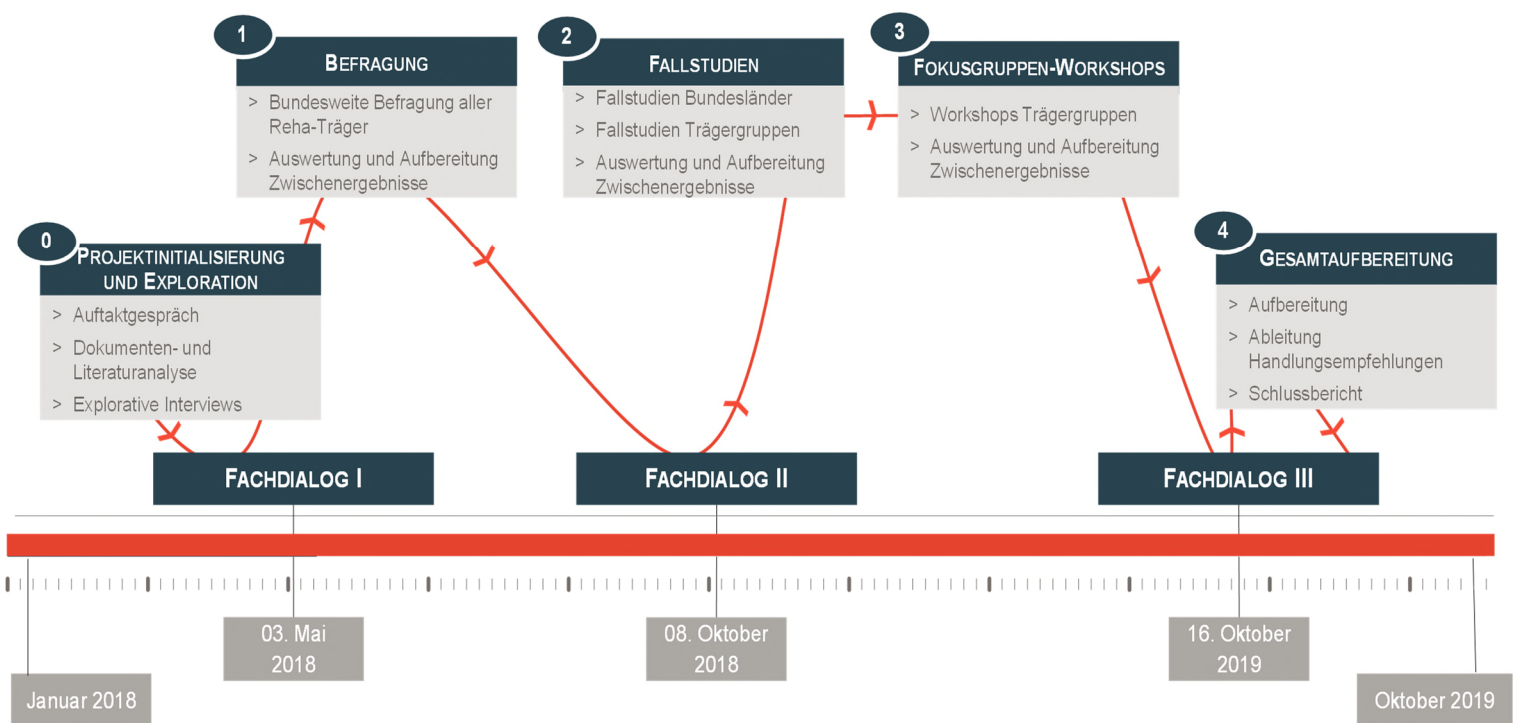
1
BEFRAGUNG
> Bundesweite Befragung aller Reha-Träger
> Auswertung und Aufbereitung Zwischenergebnisse

2
FALLSTUDIEN
> Fallstudien Bundesländer
> Fallstudien Trägergruppen
> Auswertung und Aufbereitung Zwischenergebnisse

3
FOKUSGRUPPEN-WORKSHOPS
> Workshops Trägergruppen
> Auswertung und Aufbereitung Zwischenergebnisse

0
PROJEKTINITIALISIERUNG UND EXPLORATION
> Auftaktgespräch
> Dokumenten- und Literaturanalyse
> Explorative Interviews

4
GESAMTAUFBEREITUNG
> Aufbereitung
> Ableitung Handlungsempfehlungen
> Schlussbericht

FACHDIALOG I

FACHDIALOG II

FACHDIALOG III

03. Mai 2018

08. Oktober 2018

16. Oktober 2019

Januar 2018

Oktober 2019